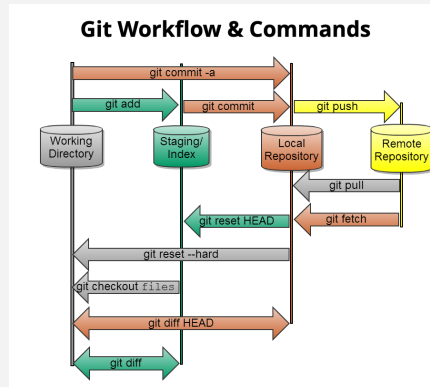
Git Workflow & Commands

git commit -a

git add

git commit

git push

Working Directory

Staging/ Index

Local Repository

Remote Repository

git pull

git fetch

git reset HEAD

git reset --hard

git checkout files

git diff HEAD

git diff